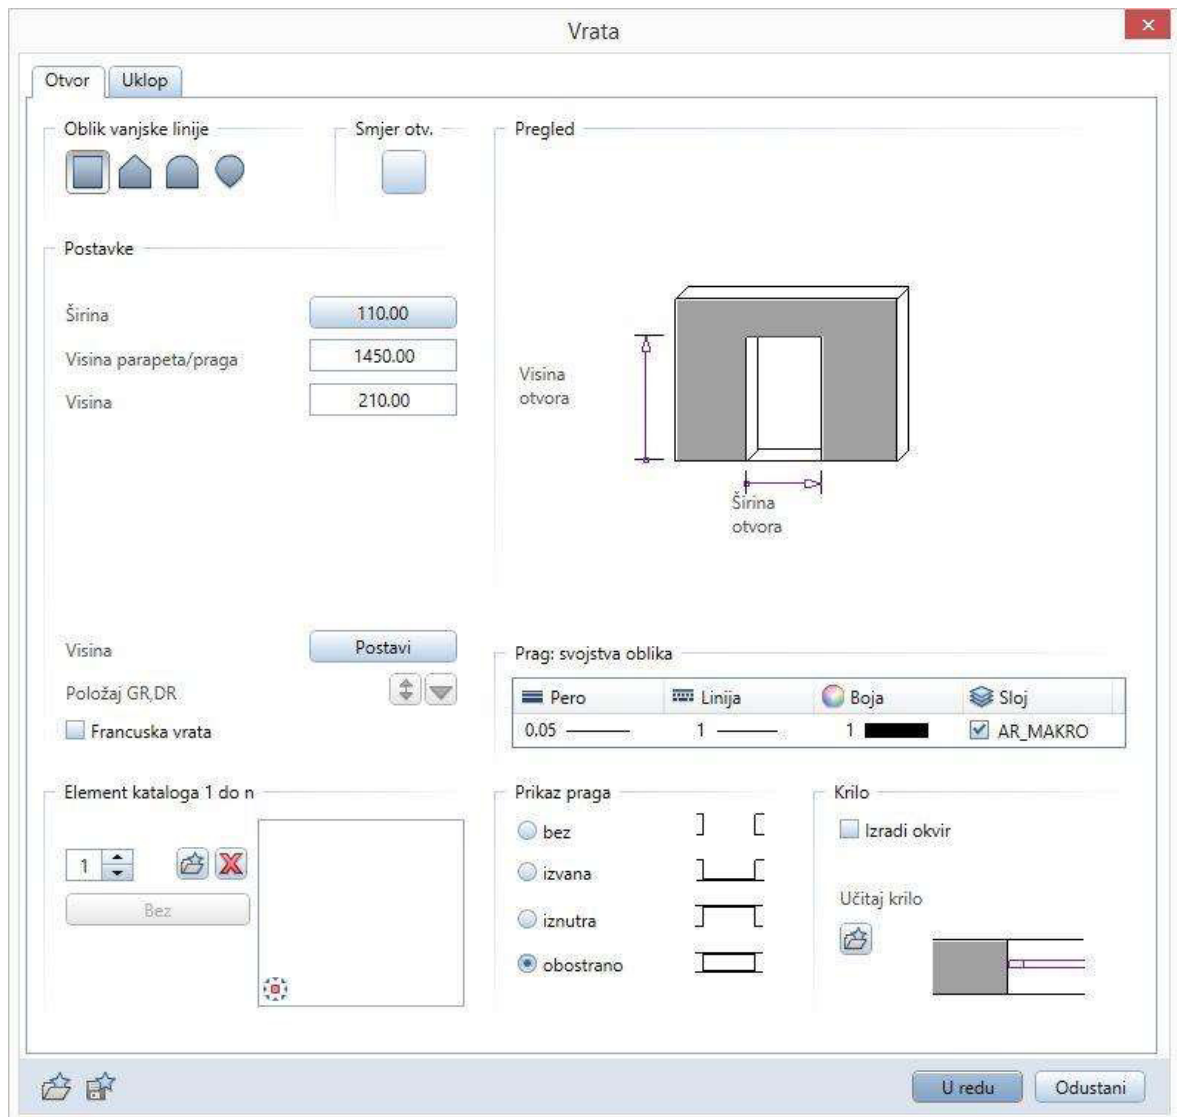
Vrata

Otvor
Uklop

Oblik vanjske linije

Smjer otv.

Pregled

Postavke

Širina 110.00
Visina parapeta/praga 1450.00
Visina 210.00

Visina otvora
Širina otvora

Visina Postavi
Položaj GR,DR
Francuska vrata

Prag: svojstva oblika

| Pero | Linija | Boja | Sloj |
|---|---|---|---|
| 0.05 | 1 | 1 | AR_MAKRO |

Element kataloga 1 do n
1
Bez

Prikaz praga
bez
izvana
iznutra
obostrano

Krilo
Izradi okvir
Učitaj krilo

U redu
Odustani